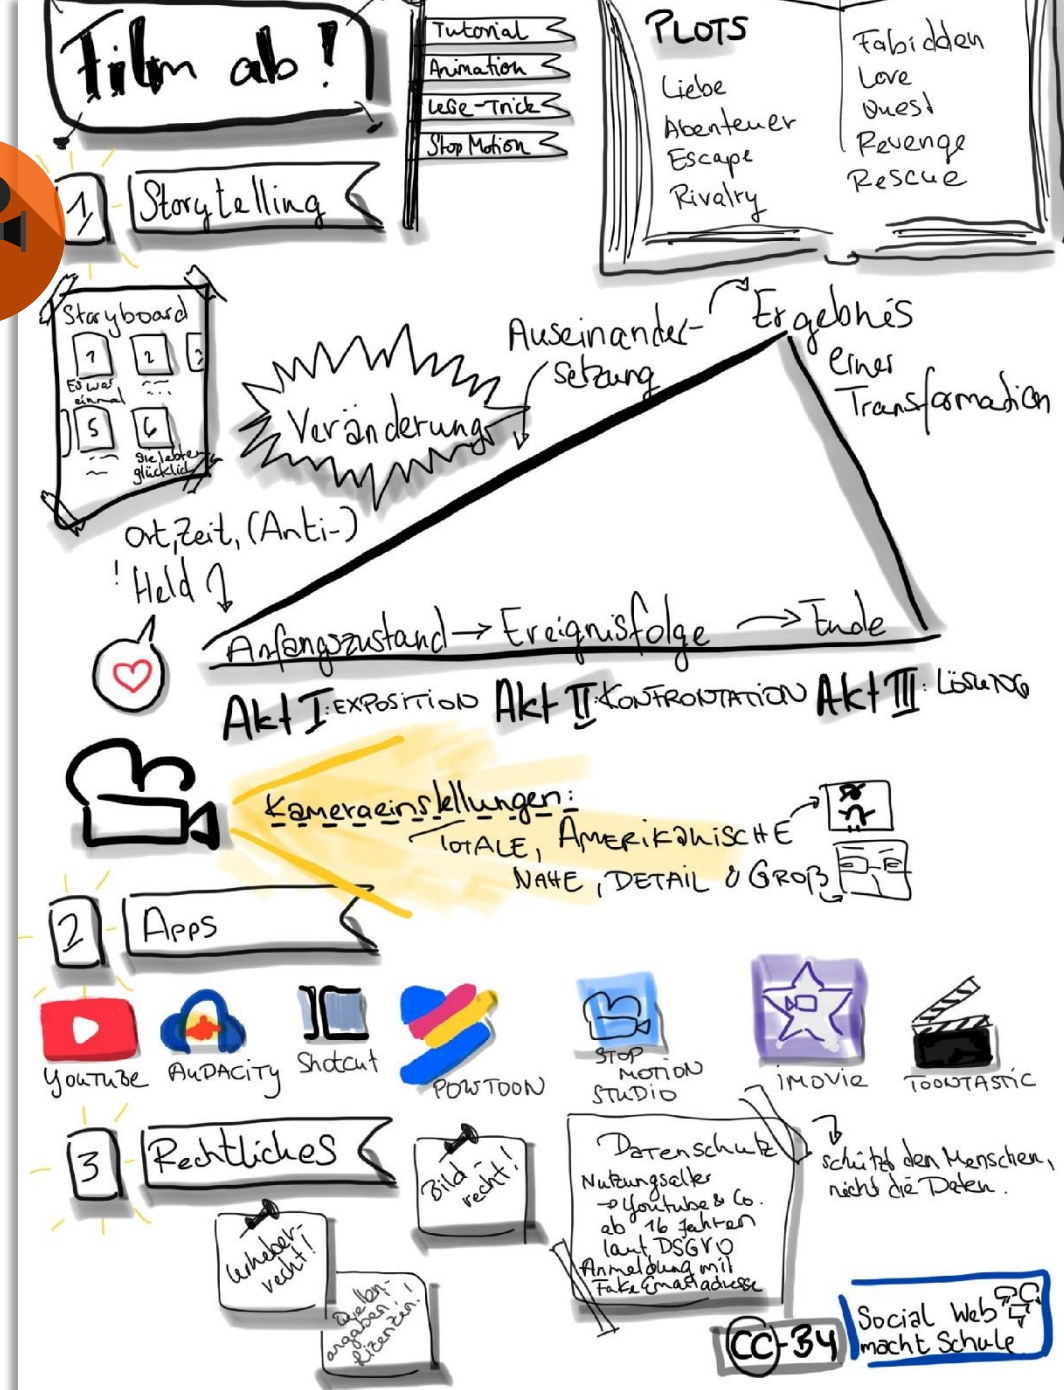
Film ab!

Tutorial
Animation
Lese-Trick
Stop Motion

PLOTS
Liebe
Abenteuer
Escape
Rivalry
Forbidden
Love
Quest
Revenge
Rescue

1 Storytelling

Storyboard
1 2 3
Es war einmal
5 6
Sie lebten glücklich

Veränderung
Auseinandersetzung
Ergebnis einer Transformation
Ort, Zeit, (Anti-) Held
Anfangszustand → Ereignisfolge → Ende
Akt I: Exposition Akt II: Konfrontation Akt III: Lösung

Kameraeinstellungen:
Totale, Amerikanische
Nahe, Detail & Groß

2 Apps

YouTube Audacity Shotcut Powtoon Stop Motion Studio iMovie Toontastic

3 Rechtliches

Bild-recht!
Urheber-recht!
Quellen-angaben! Lizenzen!

Datenschutz
Nutzungsalter
→ Youtube & Co.
ab 16 Jahren
laut DSGVO
Anmeldung mit Fake-Emailadresse

schützt den Menschen, nicht die Daten.

CC-BY

Social Web macht Schule